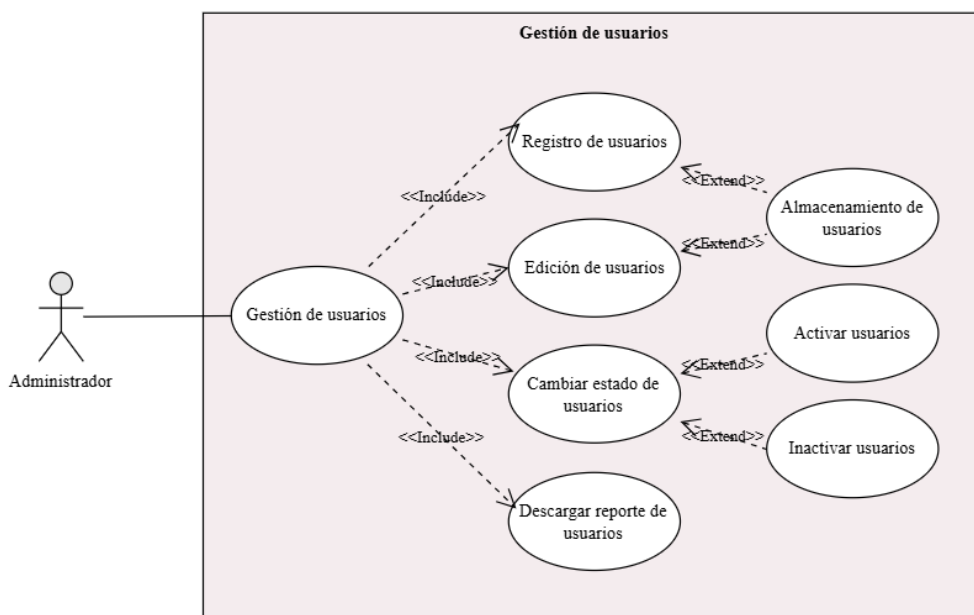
Gestión de usuarios

Administrador

Gestión de usuarios

<<Include>>

Registro de usuarios

<<Include>>

Edición de usuarios

<<Include>>

Cambiar estado de usuarios

<<Include>>

Descargar reporte de usuarios

<<Extend>>

<<Extend>>

Almacenamiento de usuarios

<<Extend>>

Activar usuarios

<<Extend>>

Inactivar usuarios